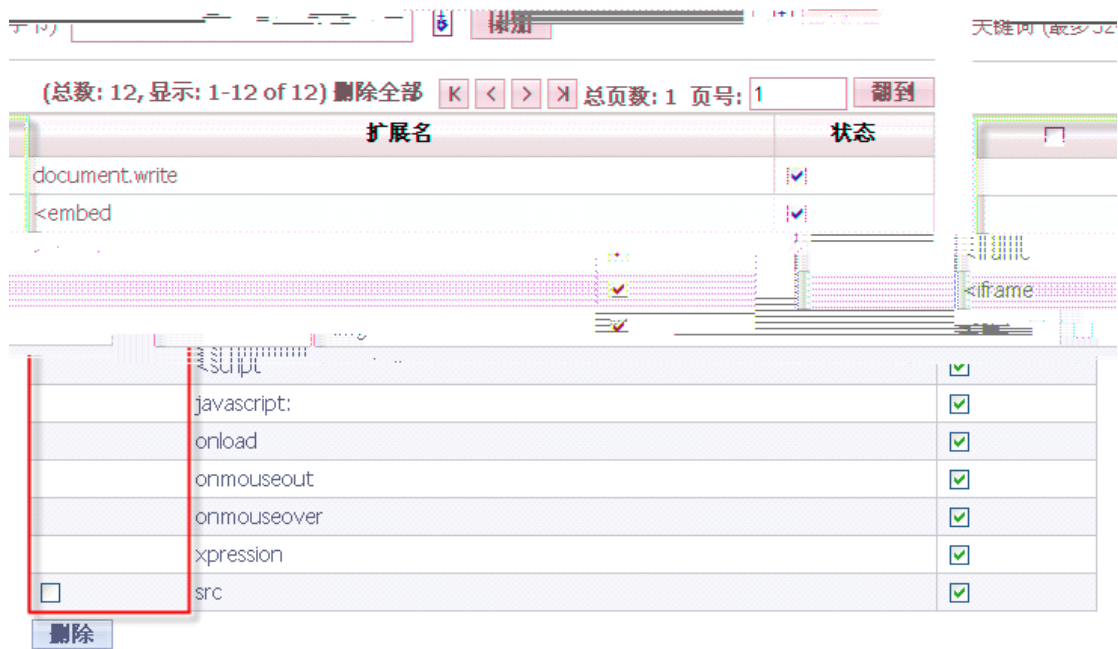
字符) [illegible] 添加

关键词 (最多32

(总数: 12, 显示: 1-12 of 12) 删除全部 K < > >| 总页数: 1 页号: 1 翻到

| 扩展名 | 状态 |
|---|---|
| document.write | |
| <embed | |
| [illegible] | |
| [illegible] | |
| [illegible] | |

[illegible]
<iframe

| | 扩展名 | 状态 |
|---|---|---|
| | <script | |
| | javascript: | |
| | onload | |
| | onmouseout | |
| | onmouseover | |
| | xpression | |
| | src | |

删除